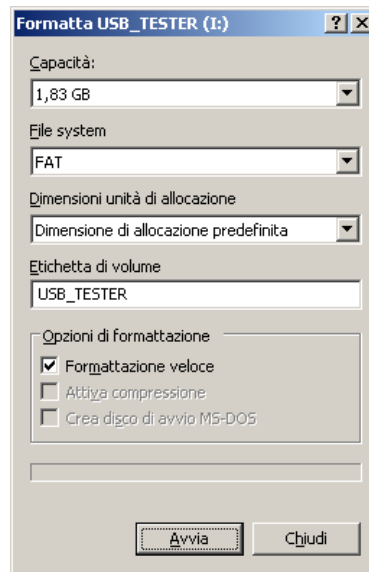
Formatta USB_TESTER (I:)

?

X

Capacità:

1,83 GB

File system

FAT

Dimensioni unità di allocazione

Dimensione di allocazione predefinita

Etichetta di volume

USB_TESTER

Opzioni di formattazione

Formattazione veloce

Attiva compressione

Crea disco di avvio MS-DOS

Avvia

Chiudi